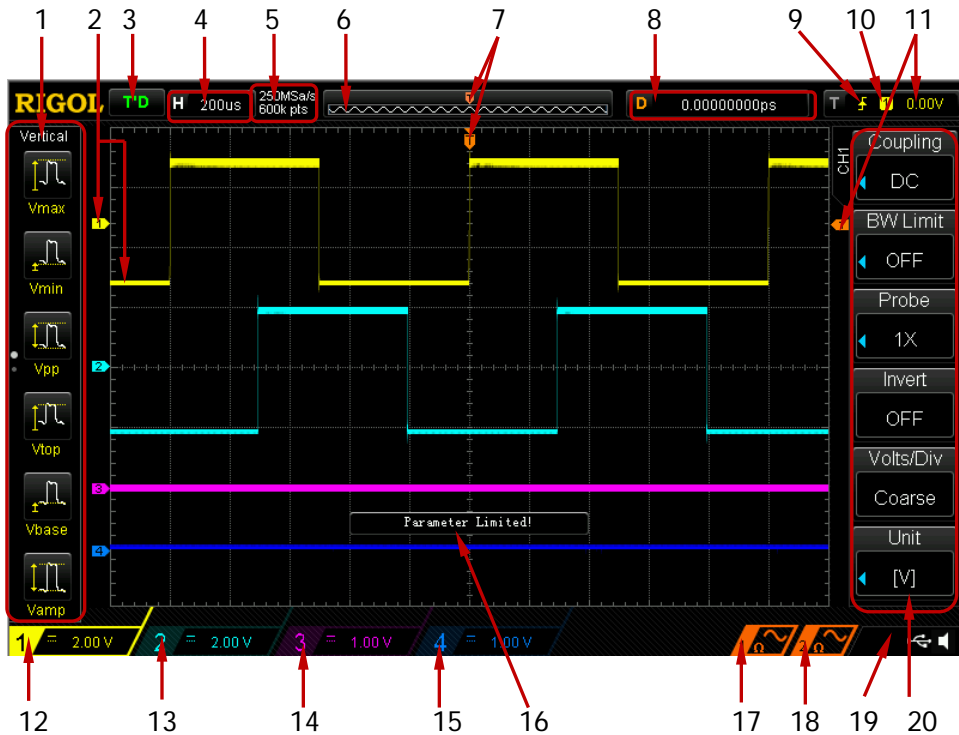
1 2 3 4 5 6 7 8 9 10 11

RIGOL T'D H 200us 250MSa/s 600k pts D 0.00000000ps T 0.00V

Vertical
Vmax
Vmin
Vpp
Vtop
Vbase
Vamp

CH1
Coupling
DC
BW Limit
OFF
Probe
1X
Invert
OFF
Volts/Div
Coarse
Unit
[V]

Parameter Limited!

1 2.00 V 2 2.00 V 3 1.00 V 4 1.00 V

12 13 14 15 16 17 18 19 20